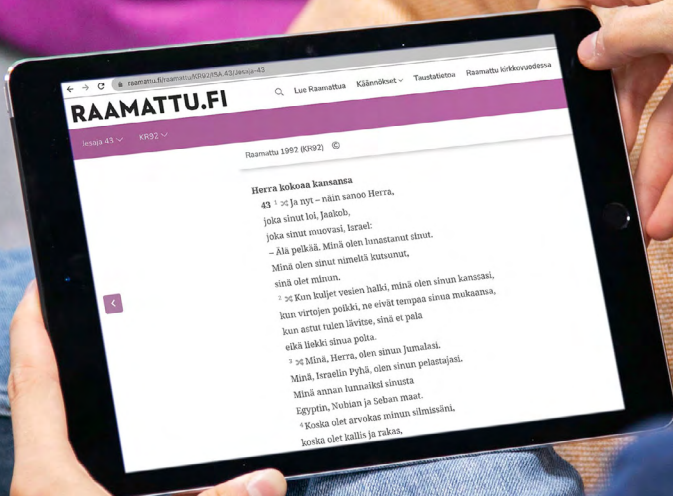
raamattu.fi/raamattu/KR92/ISA.43/Jesaja-43

RAAMATTU.FI

Lue Raamattua Käännökset Taustatietoa Raamattu kirkkovuodessa

Jesaja 43 KR92

Raamattu 1992 (KR92) ©

Herra kokoaa kansansa

43 ¹ Ja nyt – näin sanoo Herra, joka sinut loi, Jaakob, joka sinut muovasi, Israel:
– Älä pelkää. Minä olen lunastanut sinut. Minä olen sinut nimeltä kutsunut, sinä olet minun.
² Kun kuljet vesien halki, minä olen sinun kanssasi, kun virtojen poikki, ne eivät tempaa sinua mukaansa, kun astut tulen lävitse, sinä et pala eikä liekki sinua polta.
³ Minä, Herra, olen sinun Jumalasi, Minä, Israelin Pyhä, olen sinun pelastajasi. Minä annan lunnaiksi sinusta Egyptin, Nubian ja Seban maat.
⁴ Koska olet arvokas minun silmissäni, koska olet kallis ja rakas,